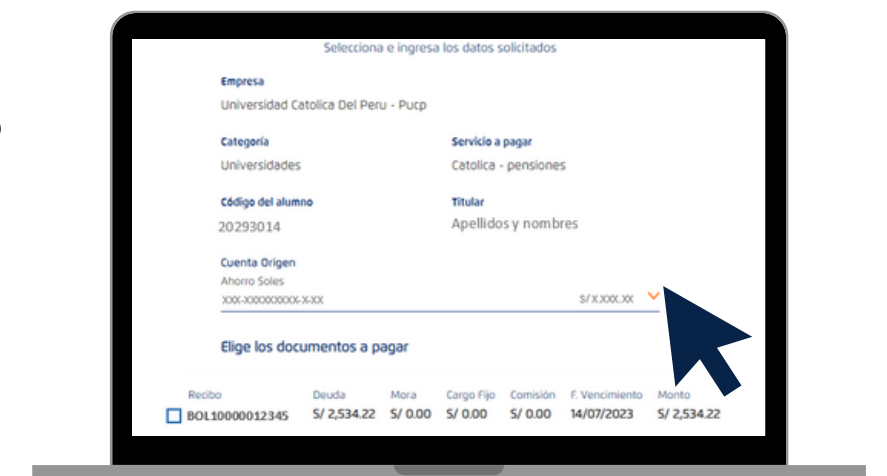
Selecciona e ingresa los datos solicitados

Empresa
Universidad Catolica Del Peru - Pucp

Categoría
Universidades

Servicio a pagar
Catolica - pensiones

Código del alumno
20293014

Titular
Apellidos y nombres

Cuenta Origen
Ahorro Soles
XXX-XXXXXXXXX-X-XX
S/ X.XXX.XX

Elige los documentos a pagar

| Recibo | Deuda | Mora | Cargo Fijo | Comisión | F. Vencimiento | Monto |
|---|---|---|---|---|---|---|
| BOL10000012345 | S/ 2,534.22 | S/ 0.00 | S/ 0.00 | S/ 0.00 | 14/07/2023 | S/ 2,534.22 |